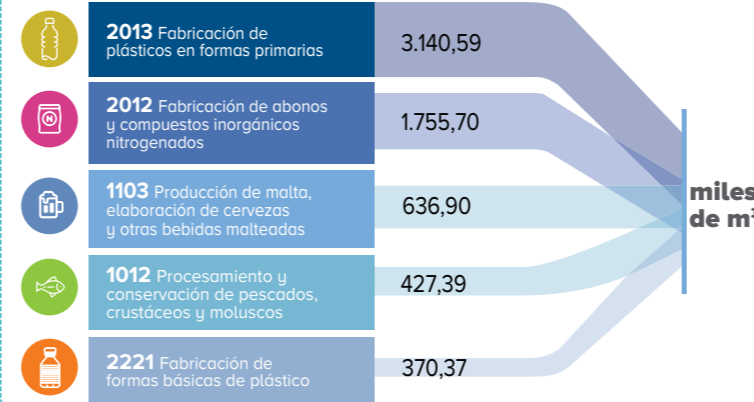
**2013** Fabricación de plásticos en formas primarias

3.140,59

**2012** Fabricación de abonos y compuestos inorgánicos nitrogenados

1.755,70

**1103** Producción de malta, elaboración de cervezas y otras bebidas malteadas

636,90

**1012** Procesamiento y conservación de pescados, crustáceos y moluscos

427,39

**2221** Fabricación de formas básicas de plástico

370,37

miles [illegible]
de m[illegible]